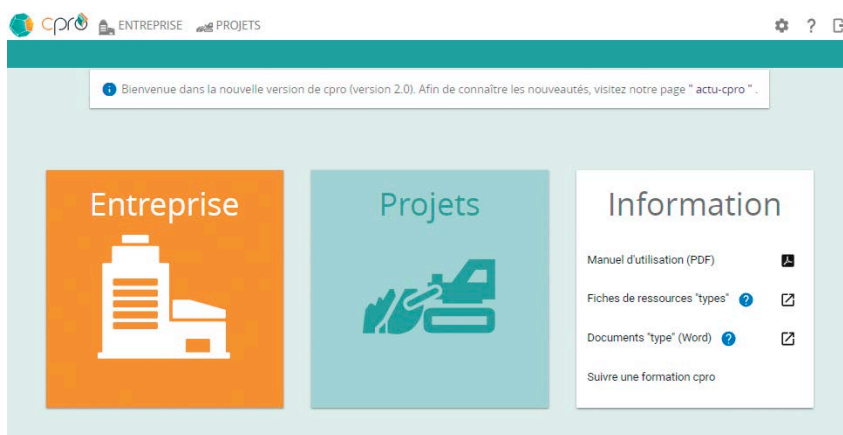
cpro ENTREPRISE PROJETS

? 

Bienvenue dans la nouvelle version de cpro (version 2.0). Afin de connaître les nouveautés, visitez notre page " actu-cpro " .

Entreprise

Projets

Information

Manuel d'utilisation (PDF)

Fiches de ressources "types" ?

Documents "type" (Word) ?

Suivre une formation cpro